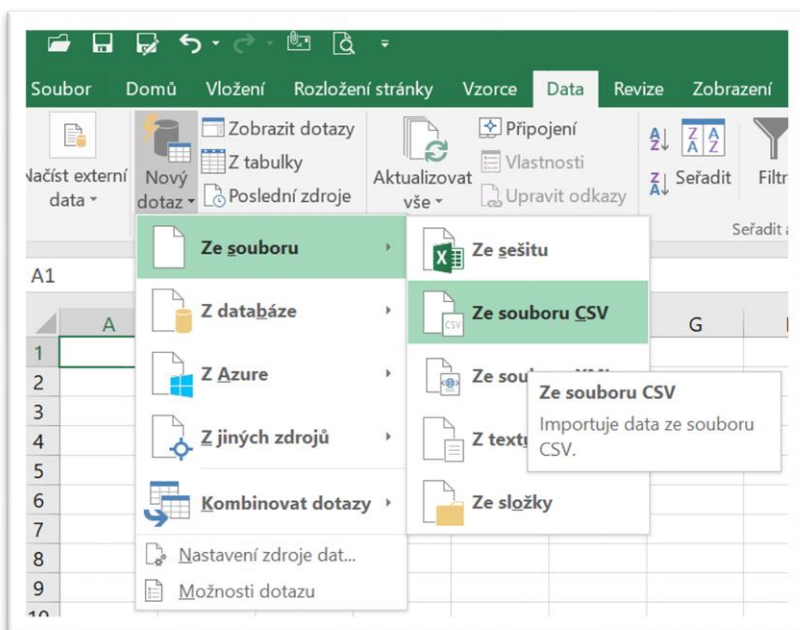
Soubor Domů Vložení Rozložení stránky Vzorce Data Revize Zobrazení

Načíst externí data

Nový dotaz

Zobrazit dotazy
Z tabulky
Poslední zdroje

Aktualizovat vše

Připojení
Vlastnosti
Upravit odkazy

Seřadit

Filtr

Seřadit a

A1

A G

1
2
3
4
5
6
7
8
9
10

Ze souboru
Z databáze
Z Azure
Z jiných zdrojů
Kombinovat dotazy
Nastavení zdroje dat...
Možnosti dotazu

Ze sešitu
Ze souboru CSV
Ze sou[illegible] XML
Z text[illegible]
Ze složky

Ze souboru CSV
Importuje data ze souboru CSV.